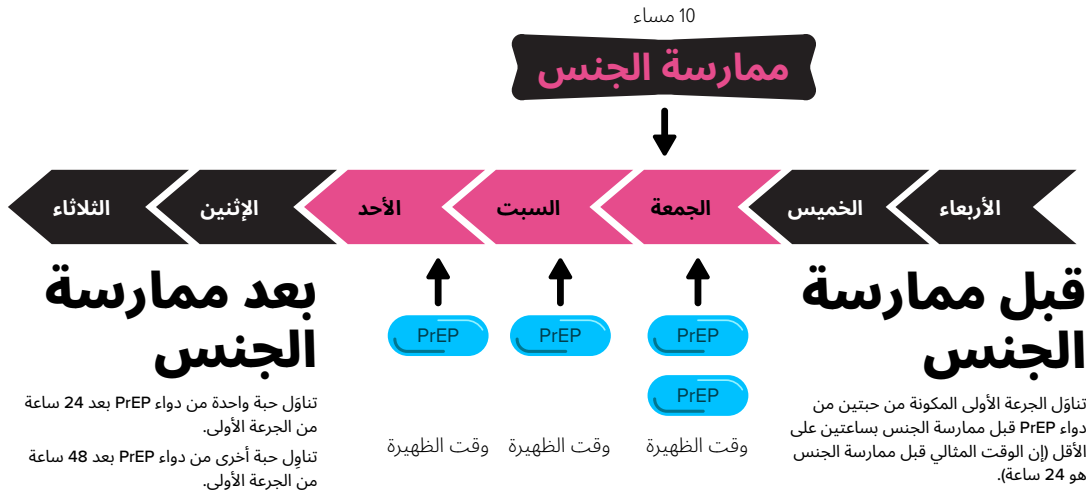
10 مساء

ممارسة الجنس

الأربعاء

الخميس

الجمعة

السبت

الأحد

الإثنين

الثلاثاء

قبل ممارسة الجنس

تناوّل الجرعة الأولى المكونة من حبتين من دواء PrEP قبل ممارسة الجنس بساعتين على الأقل (إن الوقت المثالي قبل ممارسة الجنس هو 24 ساعة).

PrEP

PrEP

وقت الظهيرة

PrEP

وقت الظهيرة

PrEP

وقت الظهيرة

بعد ممارسة الجنس

تناوّل حبة واحدة من دواء PrEP بعد 24 ساعة من الجرعة الأولى.

تناوِل حبة أخرى من دواء PrEP بعد 48 ساعة من الجرعة الأولى.